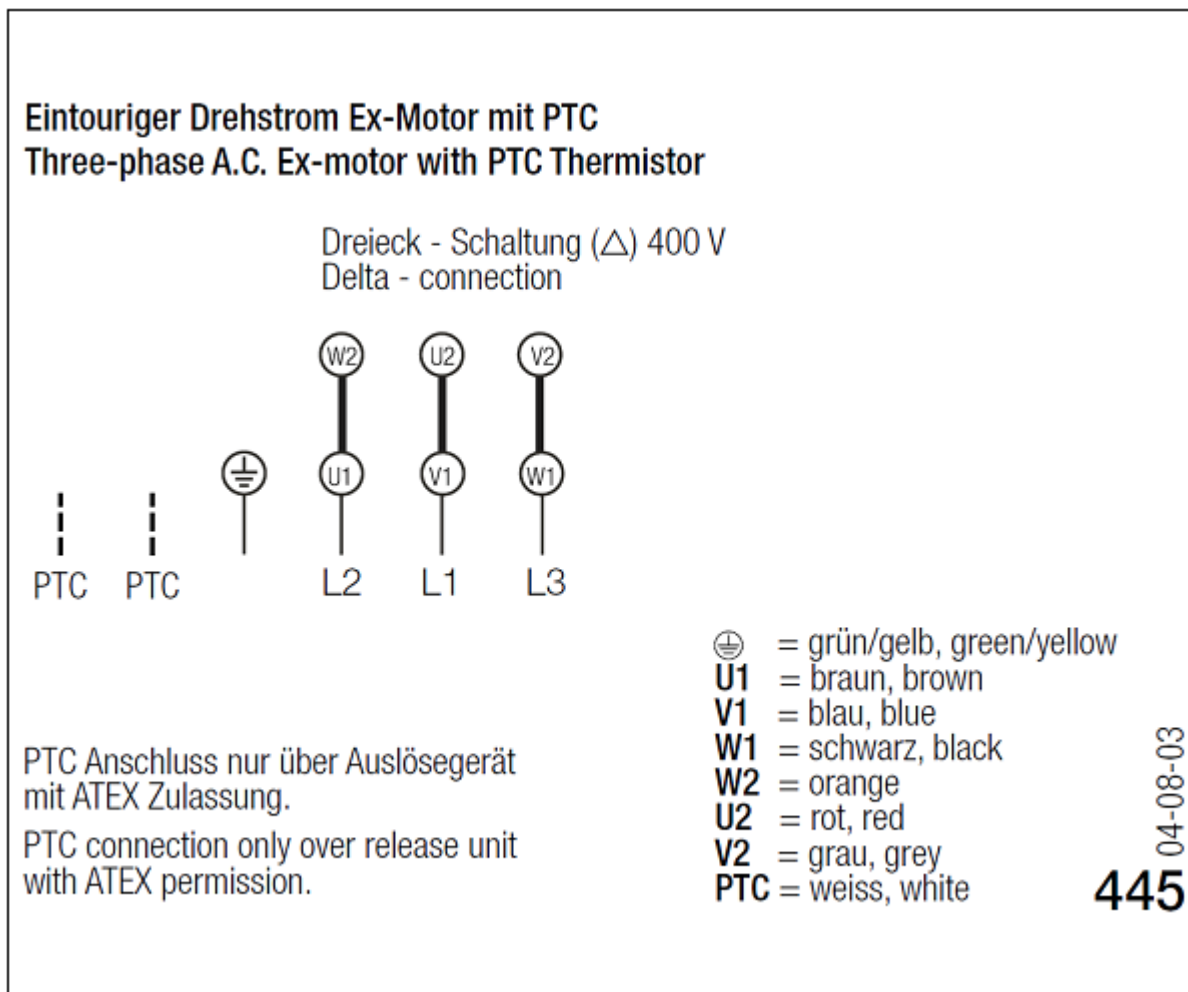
**Eintouriger Drehstrom Ex-Motor mit PTC**
**Three-phase A.C. Ex-motor with PTC Thermistor**

Dreieck - Schaltung ($\triangle$) 400 V
Delta - connection

W2 U2 V2

U1 V1 W1

PTC PTC L2 L1 L3

⏚ = grün/gelb, green/yellow
**U1** = braun, brown
**V1** = blau, blue
**W1** = schwarz, black
**W2** = orange
**U2** = rot, red
**V2** = grau, grey
**PTC** = weiss, white

PTC Anschluss nur über Auslösegerät mit ATEX Zulassung.

PTC connection only over release unit with ATEX permission.

04-08-03
445